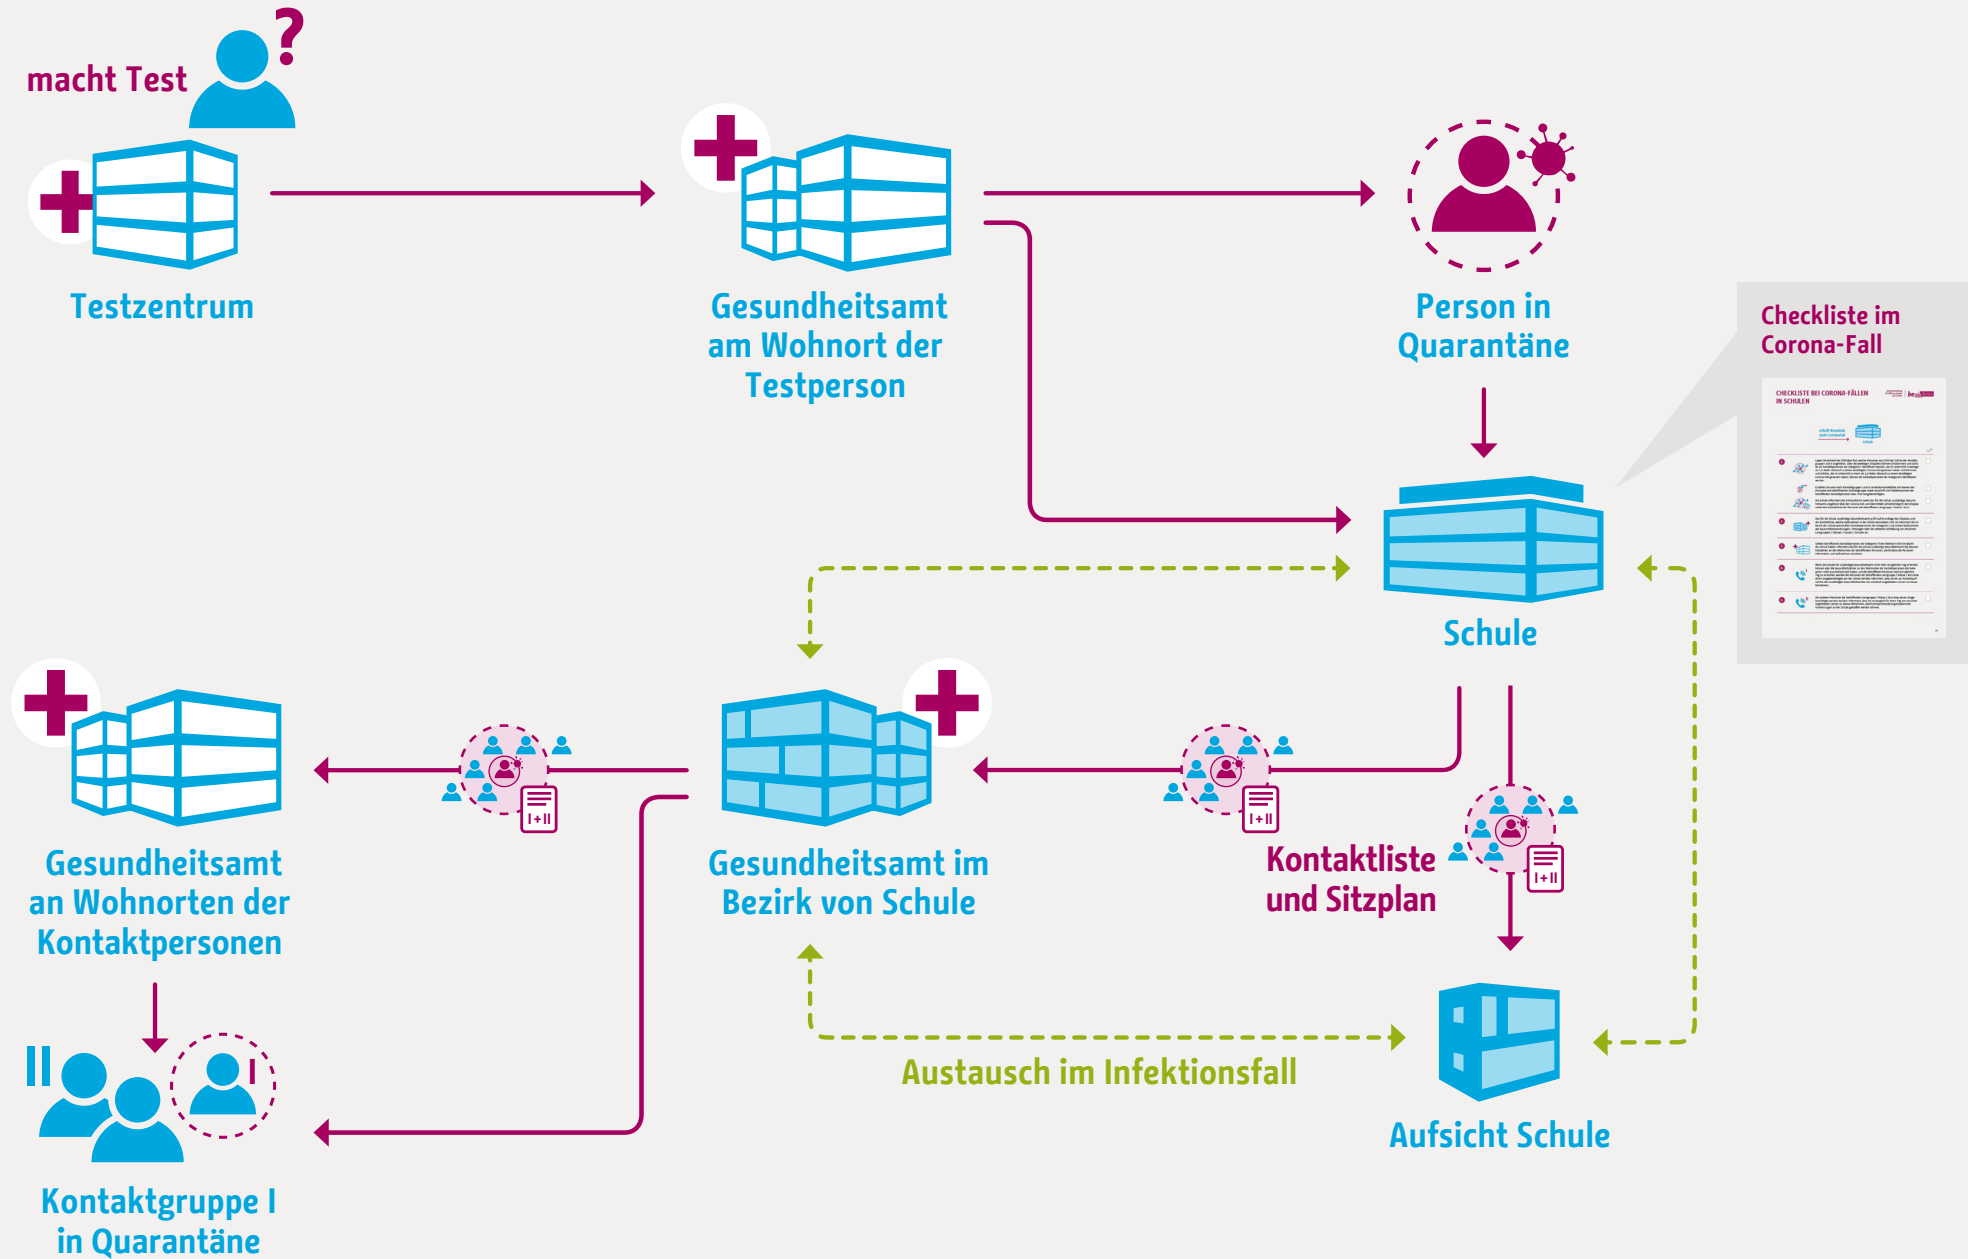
macht Test

Testzentrum

Gesundheitsamt am Wohnort der Testperson

Person in Quarantäne

Checkliste im Corona-Fall

CHECKLISTE BEI CORONA-FÄLLEN IN SCHULEN

Schule

Gesundheitsamt an Wohnorten der Kontaktpersonen

I+II

Gesundheitsamt im Bezirk von Schule

I+II

Kontaktliste und Sitzplan

I+II

II

I

Kontaktgruppe I in Quarantäne

Austausch im Infektionsfall

Aufsicht Schule